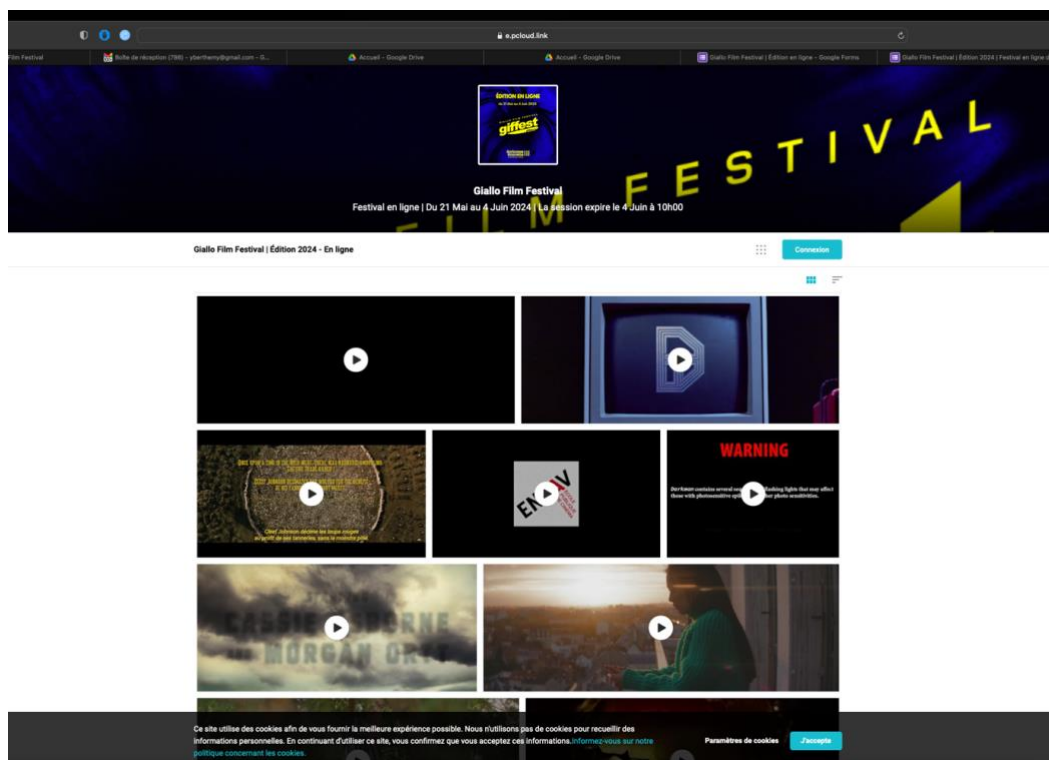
e.pcloud.link

Film Festival
Boîte de réception (786) - yberthemy@gmail.com - G...
Accueil - Google Drive
Accueil - Google Drive
Giallo Film Festival | Édition en ligne - Google Forms
Giallo Film Festival | Édition 2024 | Festival en ligne

ÉDITION EN LIGNE
giffest

FESTIVAL
FILM

Giallo Film Festival
Festival en ligne | Du 21 Mai au 4 Juin 2024 | La session expire le 4 Juin à 10h00

Giallo Film Festival | Édition 2024 - En ligne
Connexion

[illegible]
Chef Johnson décline les leçons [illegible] de ses terrorists, sans le moindre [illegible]

WARNING
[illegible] contains several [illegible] flashing lights that may affect those with photosensitive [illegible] photo sensitivities.

CASSIE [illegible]ORNE
MORGAN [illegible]

Ce site utilise des cookies afin de vous fournir la meilleure expérience possible. Nous n'utilisons pas de cookies pour recueillir des informations personnelles. En continuant d'utiliser ce site, vous confirmez que vous acceptez ces informations. Informez-vous sur notre politique concernant les cookies.
Paramètres de cookies
J'accepte